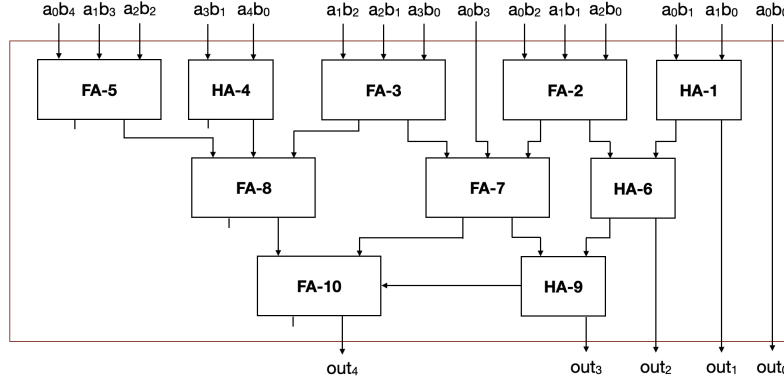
$a_0b_4$ $a_1b_3$ $a_2b_2$ $a_3b_1$ $a_4b_0$ $a_1b_2$ $a_2b_1$ $a_3b_0$ $a_0b_3$ $a_0b_2$ $a_1b_1$ $a_2b_0$ $a_0b_1$ $a_1b_0$ $a_0b_0$

FA-5
HA-4
FA-3
FA-2
HA-1
FA-8
FA-7
HA-6
FA-10
HA-9

$out_4$ $out_3$ $out_2$ $out_1$ $out_0$